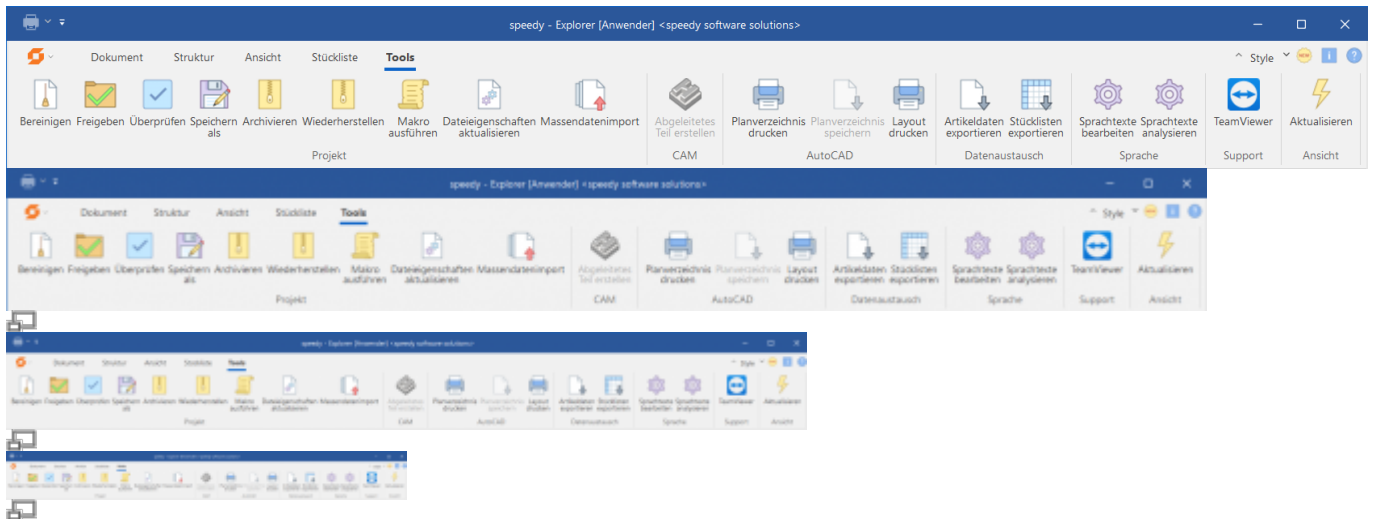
speedy - Explorer [Anwender] <speedy software solutions>

Dokument Struktur Ansicht Stückliste Tools

Style

Bereinigen Freigeben Überprüfen Speichern als Archivieren Wiederherstellen Makro ausführen Dateieigenschaften aktualisieren Massendatenimport

Projekt

Abgeleitetes Teil erstellen

CAM

Planverzeichnis drucken Planverzeichnis speichern Layout drucken

AutoCAD

Artikeldaten exportieren Stücklisten exportieren

Datenaustausch

Sprachtexte bearbeiten Sprachtexte analysieren

Sprache

TeamViewer

Support

Aktualisieren

Ansicht

speedy - Explorer [Anwender] <speedy software solutions>

Dokument Struktur Ansicht Stückliste Tools

Style

Bereinigen Freigeben Überprüfen Speichern als Archivieren Wiederherstellen Makro ausführen Dateieigenschaften aktualisieren Massendatenimport

Projekt

Abgeleitetes Teil erstellen

CAM

Planverzeichnis drucken Planverzeichnis speichern Layout drucken

AutoCAD

Artikeldaten exportieren Stücklisten exportieren

Datenaustausch

Sprachtexte bearbeiten Sprachtexte analysieren

Sprache

TeamViewer

Support

Aktualisieren

Ansicht

speedy - Explorer [Anwender] <speedy software solutions>

Dokument Struktur Ansicht Stückliste Tools

Style

Bereinigen Freigeben Überprüfen Speichern als Archivieren Wiederherstellen Makro ausführen Dateieigenschaften aktualisieren Massendatenimport

Projekt

Abgeleitetes Teil erstellen

CAM

Planverzeichnis drucken Planverzeichnis speichern Layout drucken

AutoCAD

Artikeldaten exportieren Stücklisten exportieren

Datenaustausch

Sprachtexte bearbeiten Sprachtexte analysieren

Sprache

TeamViewer

Support

Aktualisieren

Ansicht

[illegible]